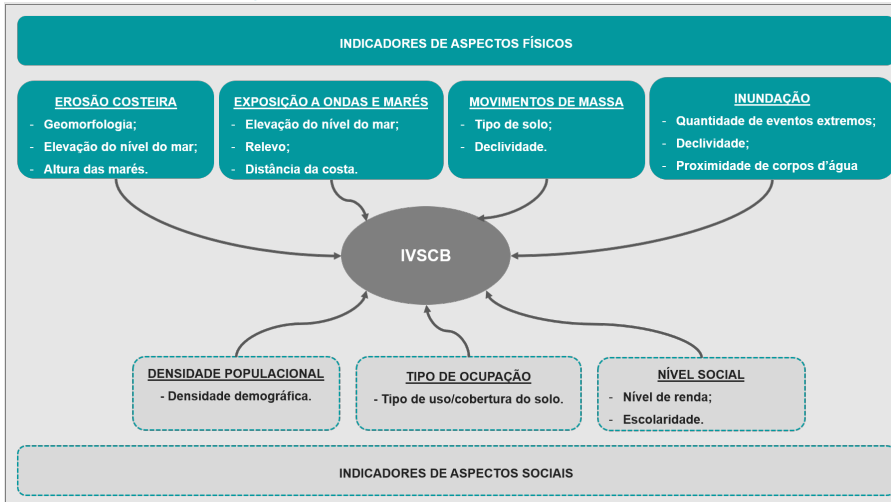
INDICADORES DE ASPECTOS FÍSICOS

EROSÃO COSTEIRA
- Geomorfologia;
- Elevação do nível do mar;
- Altura das marés.

EXPOSIÇÃO A ONDAS E MARÉS
- Elevação do nível do mar;
- Relevo;
- Distância da costa.

MOVIMENTOS DE MASSA
- Tipo de solo;
- Declividade.

INUNDAÇÃO
- Quantidade de eventos extremos;
- Declividade;
- Proximidade de corpos d'água

IVSCB

DENSIDADE POPULACIONAL
- Densidade demográfica.

TIPO DE OCUPAÇÃO
- Tipo de uso/cobertura do solo.

NÍVEL SOCIAL
- Nível de renda;
- Escolaridade.

INDICADORES DE ASPECTOS SOCIAIS